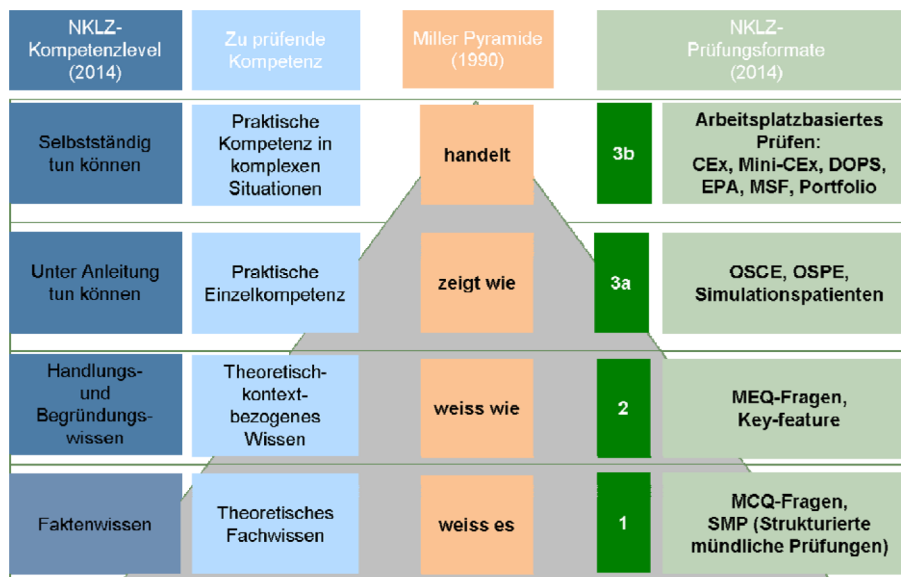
| NKLZ-Kompetenzlevel (2014) | Zu prüfende Kompetenz | Miller Pyramide (1990) | | NKLZ-Prüfungsformate (2014) |
|---|---|---|---|---|
| Selbstständig tun können | Praktische Kompetenz in komplexen Situationen | handelt | 3b | Arbeitsplatzbasiertes Prüfen: CEx, Mini-CEx, DOPS, EPA, MSF, Portfolio |
| Unter Anleitung tun können | Praktische Einzelkompetenz | zeigt wie | 3a | OSCE, OSPE, Simulationspatienten |
| Handlungs- und Begründungswissen | Theoretisch-kontext-bezogenes Wissen | weiss wie | 2 | MEQ-Fragen, Key-feature |
| Faktenwissen | Theoretisches Fachwissen | weiss es | 1 | MCQ-Fragen, SMP (Strukturierte mündliche Prüfungen) |